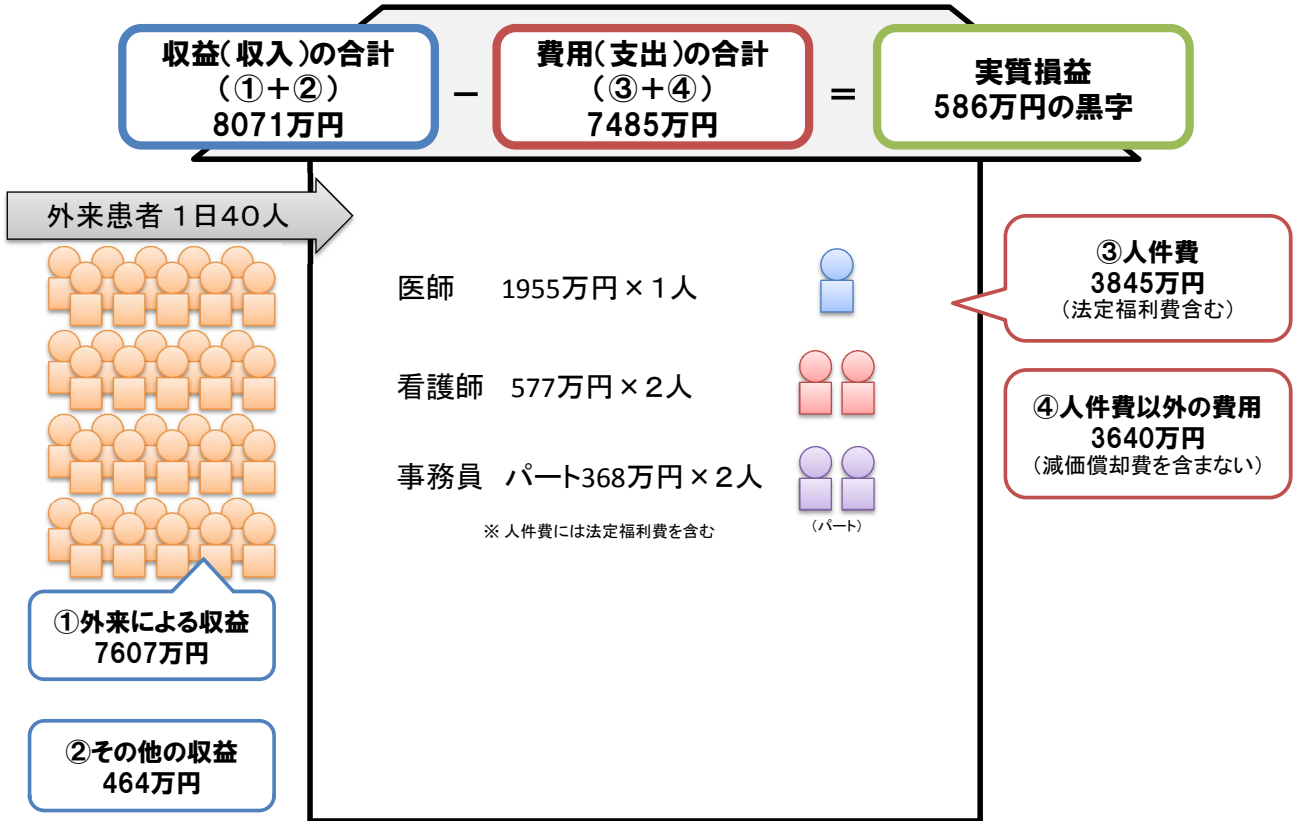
収益(収入)の合計
(①+②)
8071万円

−

費用(支出)の合計
(③+④)
7485万円

=

実質損益
586万円の黒字

外来患者 1日40人

医師 1955万円 × 1人

看護師 577万円 × 2人

事務員 パート368万円 × 2人

※ 人件費には法定福利費を含む

(パート)

③人件費
3845万円
(法定福利費含む)

④人件費以外の費用
3640万円
(減価償却費を含まない)

①外来による収益
7607万円

②その他の収益
464万円